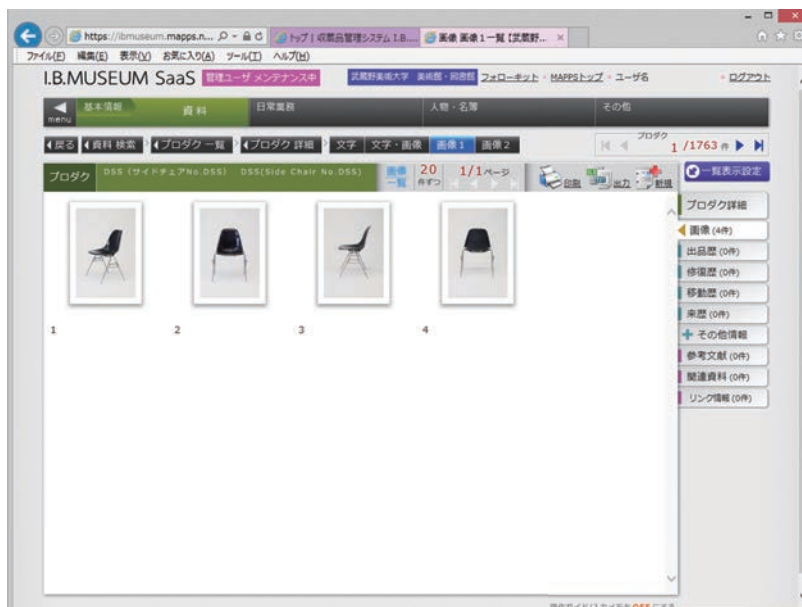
https://ibmuseum.mapps.n... トップ | 収蔵品管理システム I.B... 画像 画像1一覧【武蔵野...

ファイル(F) 編集(E) 表示(V) お気に入り(A) ツール(T) ヘルプ(H)

I.B.MUSEUM SaaS 管理ユーザ メンテナンス中 武蔵野美術大学 美術館・図書館 フォローネット MAPPSトップ ユーザ名 ログアウト

menu 基本情報 資料 日常業務 人物・名簿 その他

戻る 資料 検索 プロダクト一覧 プロダクト 詳細 文字 文字・画像 画像1 画像2

プロダクト 1 /1763件

プロダクト DSS (サイドチェアNo.DSS) DSS(Side Chair No.DSS) 画像一覧 20 件ずつ 1/1ページ 印刷 出力 新規

一覧表示設定

1 2 3 4

プロダクト詳細
画像 (4件)
出品歴 (0件)
修復歴 (0件)
移動歴 (0件)
来歴 (0件)
その他情報
参考文献 (0件)
関連資料 (0件)
リンク情報 (0件)

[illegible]